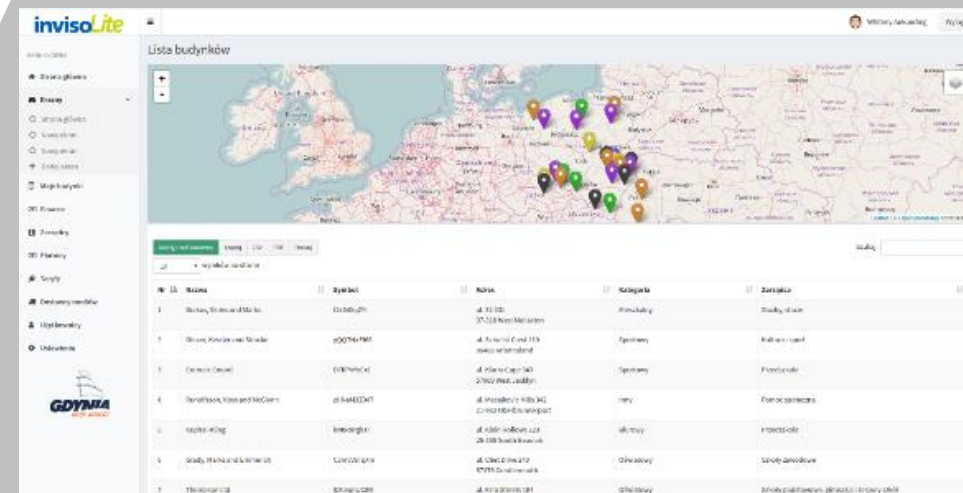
invisoLite

Witamy, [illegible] Wyloguj

Lista budynków

+
-

GDYNIA

Szukaj:

| Nr | Nazwa | Symbol | Adres | Kategoria | Zarządca |
|---|---|---|---|---|---|
| 1 | Bartoletti, Streich and Marks | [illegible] | ul. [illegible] | Mieszkalny | Studio, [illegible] |
| 2 | Olson, Kessler and Strosin | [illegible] | ul. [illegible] | Sportowy | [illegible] |
| 3 | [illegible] | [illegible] | ul. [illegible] | Sportowy | Przedszkole |
| 4 | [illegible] | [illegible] | ul. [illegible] | Inny | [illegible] |
| 5 | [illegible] | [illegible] | ul. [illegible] | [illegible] | Przedszkole |
| 6 | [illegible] | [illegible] | ul. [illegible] | Oświatowy | Szkoły zawodowe |
| 7 | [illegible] | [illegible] | ul. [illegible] | Oświatowy | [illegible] |